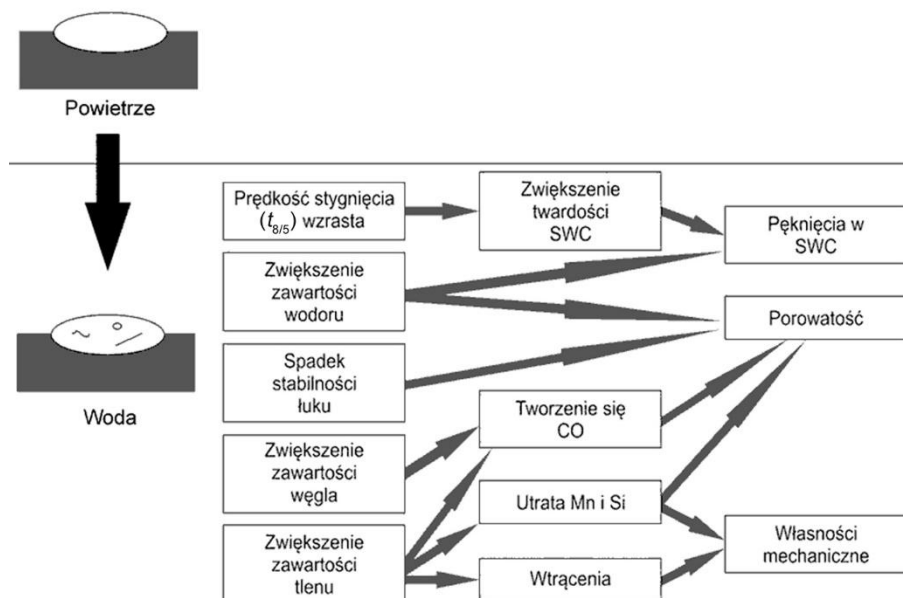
Powietrze

Woda

Prędkość stygnięcia ($t_{8/5}$) wzrasta

Zwiększenie zawartości wodoru

Spadek stabilności łuku

Zwiększenie zawartości węgla

Zwiększenie zawartości tlenu

Zwiększenie twardości SWC

Tworzenie się CO

Utrata Mn i Si

Wtrącenia

Pęknięcia w SWC

Porowatość

Własności mechaniczne